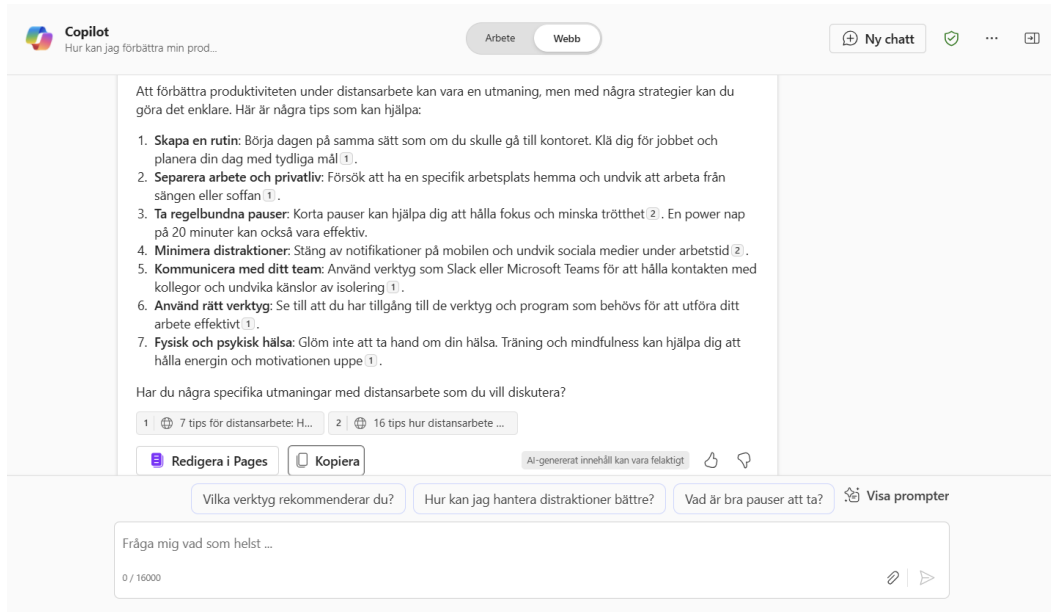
Copilot
Hur kan jag förbättra min prod...

Arbete Webb

Ny chatt

...

Att förbättra produktiviteten under distansarbete kan vara en utmaning, men med några strategier kan du göra det enklare. Här är några tips som kan hjälpa:

1. **Skapa en rutin**: Börja dagen på samma sätt som om du skulle gå till kontoret. Klä dig för jobbet och planera din dag med tydliga mål 1.
2. **Separera arbete och privatliv**: Försök att ha en specifik arbetsplats hemma och undvik att arbeta från sängen eller soffan 1.
3. **Ta regelbundna pauser**: Korta pauser kan hjälpa dig att hålla fokus och minska trötthet 2. En power nap på 20 minuter kan också vara effektiv.
4. **Minimera distraktioner**: Stäng av notifikationer på mobilen och undvik sociala medier under arbetstid 2.
5. **Kommunicera med ditt team**: Använd verktyg som Slack eller Microsoft Teams för att hålla kontakten med kollegor och undvika känslor av isolering 1.
6. **Använd rätt verktyg**: Se till att du har tillgång till de verktyg och program som behövs för att utföra ditt arbete effektivt 1.
7. **Fysisk och psykisk hälsa**: Glöm inte att ta hand om din hälsa. Träning och mindfulness kan hjälpa dig att hålla energin och motivationen uppe 1.

Har du några specifika utmaningar med distansarbete som du vill diskutera?

1 7 tips för distansarbete: H... 2 16 tips hur distansarbete ...

Redigera i Pages Kopiera AI-genererat innehåll kan vara felaktigt

Vilka verktyg rekommenderar du? Hur kan jag hantera distraktioner bättre? Vad är bra pauser att ta? Visa prompter

Fråga mig vad som helst ...
0 / 16000